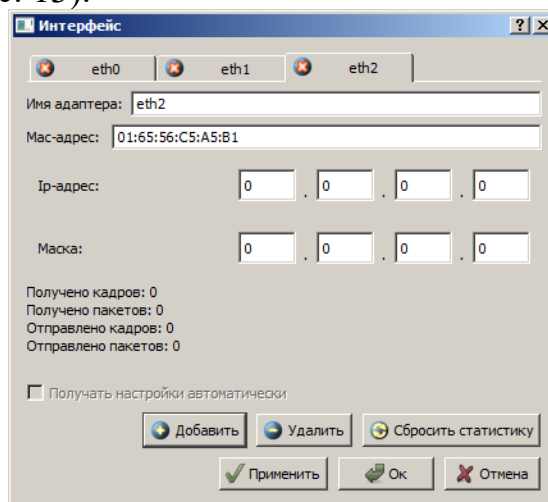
Интерфейс

?
X

eth0
eth1
eth2

Имя адаптера: eth2

Mac-адрес: 01:65:56:C5:A5:B1

Ip-адрес: 0 . 0 . 0 . 0

Маска: 0 . 0 . 0 . 0

Получено кадров: 0
Получено пакетов: 0
Отправлено кадров: 0
Отправлено пакетов: 0

Получать настройки автоматически

Добавить
Удалить
Сбросить статистику
Применить
Ок
Отмена